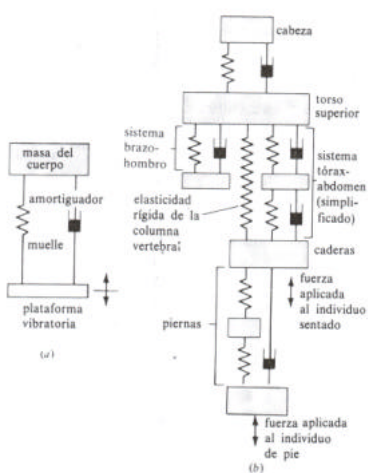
masa del cuerpo

amortiguador

muelle

plataforma vibratoria

(a)

cabeza

torso superior

sistema brazo-hombro

sistema tórax-abdomen (simplificado)

elasticidad rígida de la columna vertebral

caderas

fuerza aplicada al individuo sentado

piernas

fuerza aplicada al individuo de pie

(b)